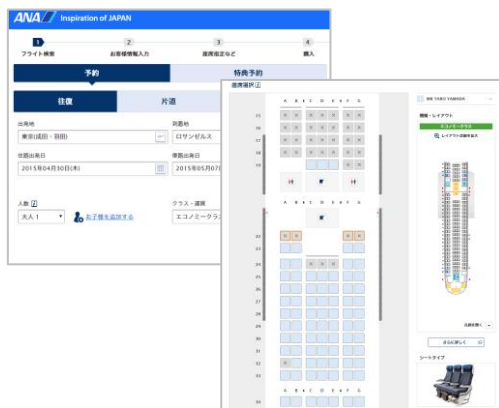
ANA Inspiration of JAPAN

1 フライト検索
2 お客様情報入力
3 座席指定など
4 購入

予約
特典予約

往復
片道

出発地
東京(成田・羽田)
到着地
ロサンゼルス

往路出発日
2015年04月30日(木)
復路出発日
2015年05月07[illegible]

人数
大人 1
お子様を追加する
クラス・運賃
エコノミークラ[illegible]

座席選択

A B C D E F G K
21
22
23
24
25
26
27
28
29
30
31
32
33
34

機種・レイアウト
エコノミークラス
レイアウトの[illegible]

さらに詳しく
シートタイプ